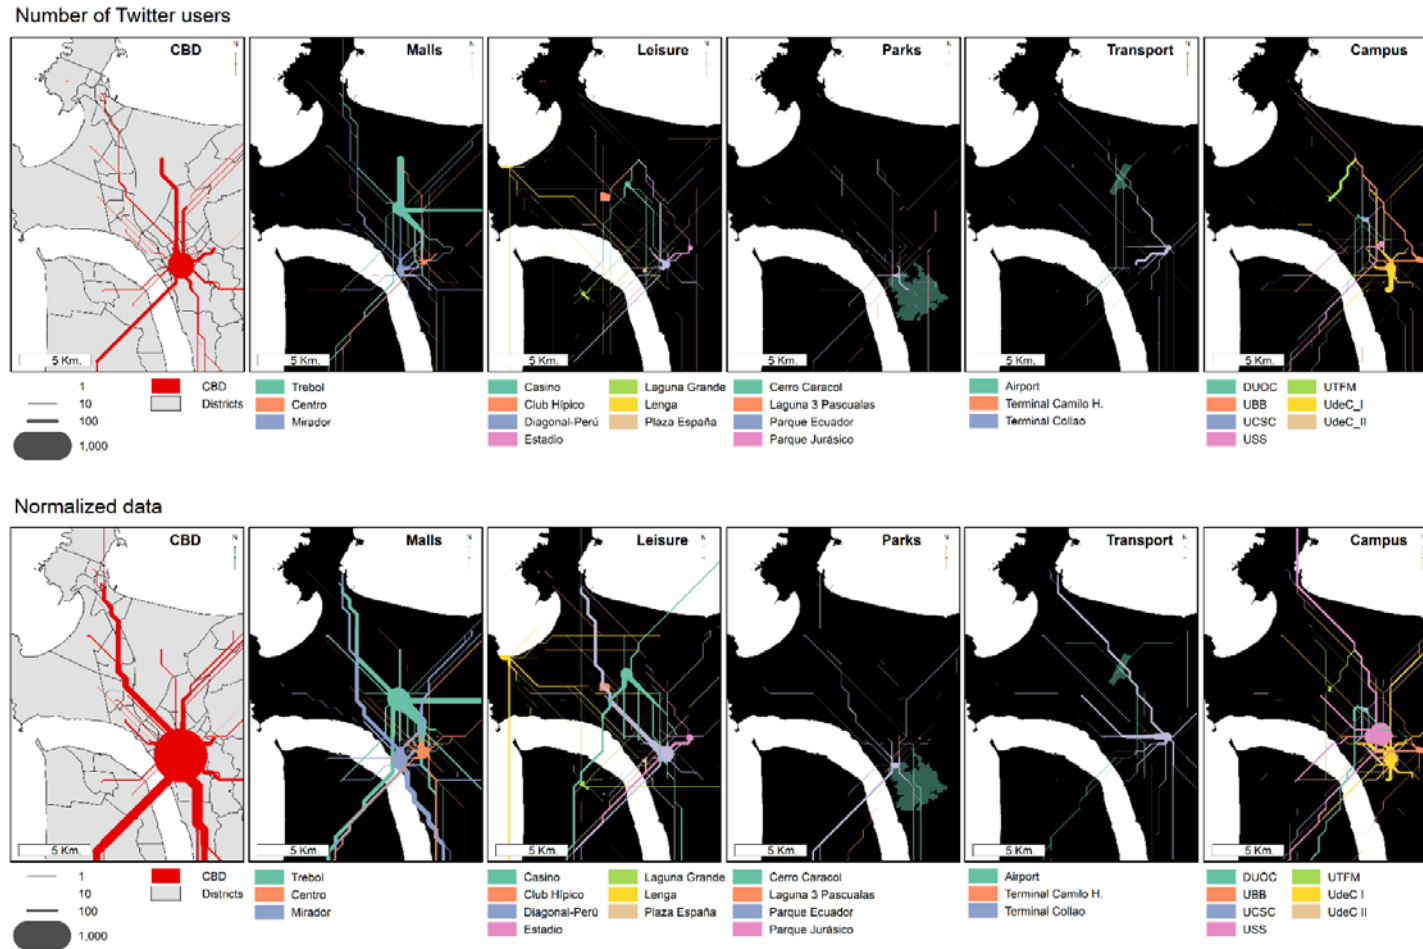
Number of Twitter users

CBD

5 Km.

Malls

5 Km.

Leisure

5 Km.

Parks

5 Km.

Transport

5 Km.

Campus

5 Km.

1
10
100
1,000

CBD
Districts

Trebol
Centro
Mirador

Casino
Club Hipico
Diagonal-Perú
Estadio

Laguna Grande
Lenga
Plaza España

Cerro Caracol
Laguna 3 Pascualas
Parque Ecuador
Parque Jurásico

Airport
Terminal Camilo H.
Terminal Collao

DUOC
UBB
UCSC
USS

UTFM
UdeC_I
UdeC_II

Normalized data

CBD

5 Km.

Malls

5 Km.

Leisure

5 Km.

Parks

5 Km.

Transport

5 Km.

Campus

5 Km.

1
10
100
1,000

CBD
Districts

Trebol
Centro
Mirador

Casino
Club Hipico
Diagonal-Perú
Estadio

Laguna Grande
Lenga
Plaza España

Cerro Caracol
Laguna 3 Pascualas
Parque Ecuador
Parque Jurásico

Airport
Terminal Camilo H.
Terminal Collao

DUOC
UBB
UCSC
USS

UTFM
UdeC I
UdeC II